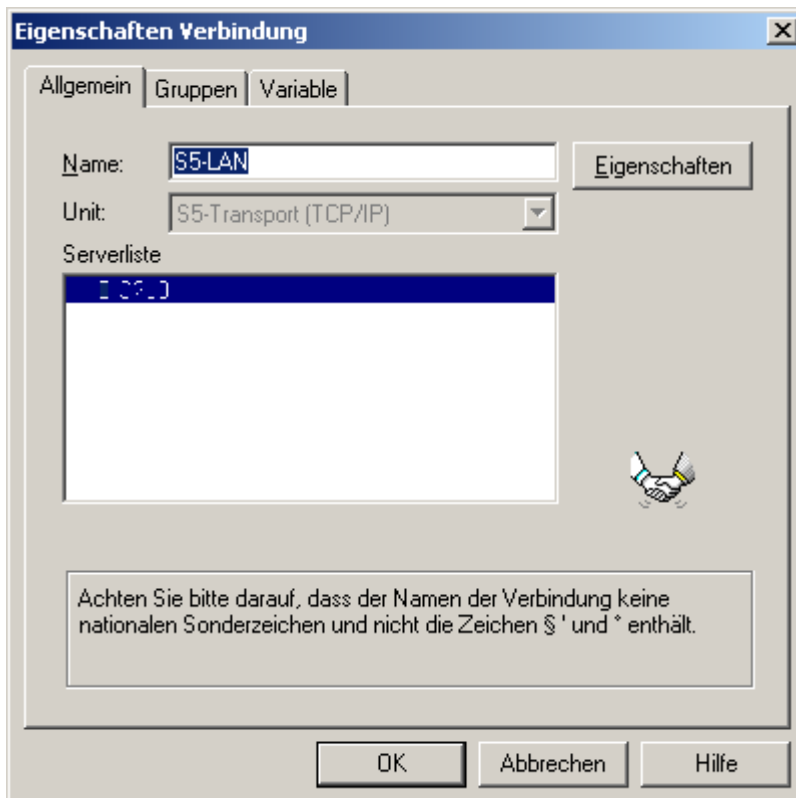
Eigenschaften Verbindung

X

Allgemein | Gruppen | Variable

Name: S5-LAN

Eigenschaften

Unit: S5-Transport (TCP/IP)

Serverliste

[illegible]

Achten Sie bitte darauf, dass der Namen der Verbindung keine nationalen Sonderzeichen und nicht die Zeichen § ' und * enthält.

OK | Abbrechen | Hilfe